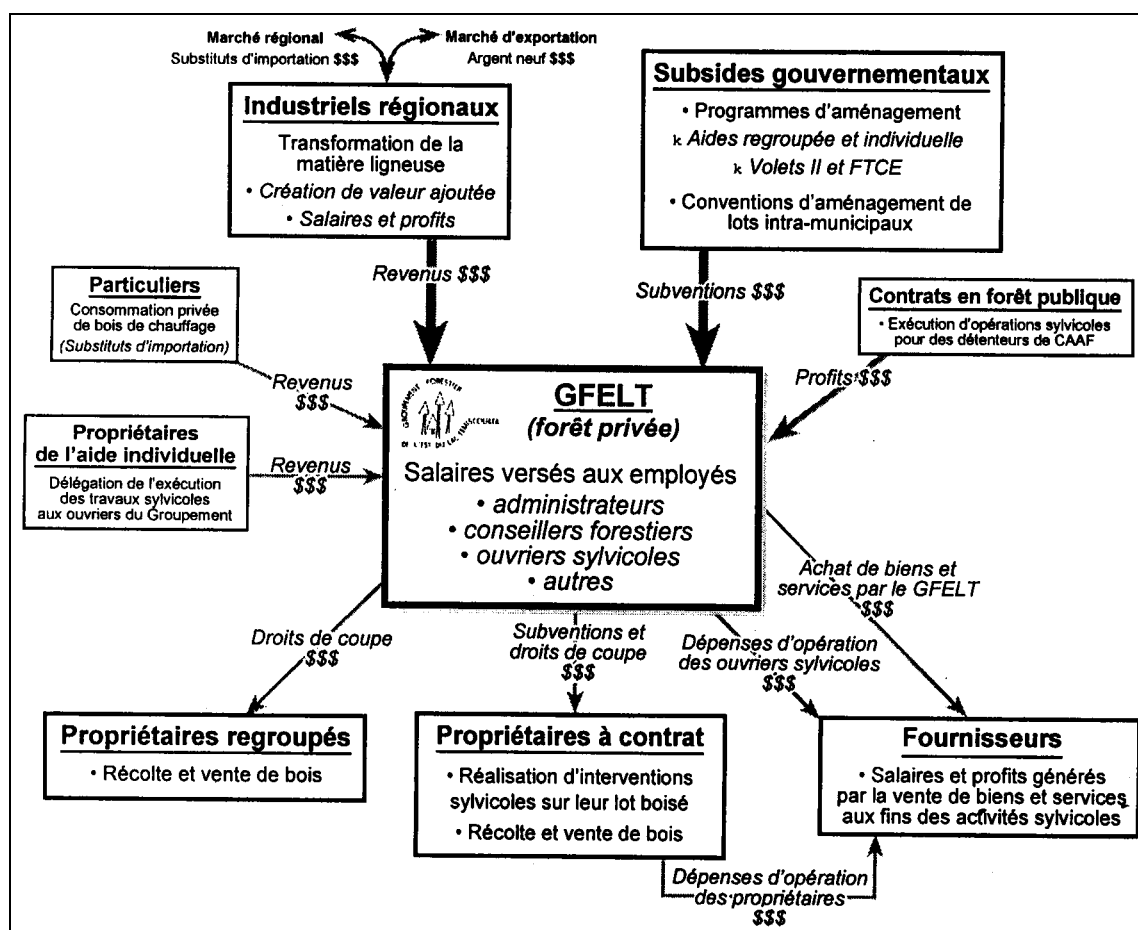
Marché régional
Substituts d'importation $$$

Marché d'exportation
Argent neuf $$$

Industriels régionaux
Transformation de la matière ligneuse
• Création de valeur ajoutée
• Salaires et profits

Subsides gouvernementaux
• Programmes d'aménagement
k Aides regroupée et individuelle
k Volets II et FTCE
• Conventions d'aménagement de lots intra-municipaux

Revenus $$$

Subventions $$$

Particuliers
Consommation privée de bois de chauffage
(Substituts d'importation)

Contrats en forêt publique
• Exécution d'opérations sylvicoles pour des détenteurs de CAAF

Revenus $$$

Profits $$$

Propriétaires de l'aide individuelle
Délégation de l'exécution des travaux sylvicoles aux ouvriers du Groupement

Revenus $$$

GROUPEMENT FORESTIER DE L'EST DU LAC-TÉMISCOUATA

GFELT
(forêt privée)
Salaires versés aux employés
• administrateurs
• conseillers forestiers
• ouvriers sylvicoles
• autres

Achat de biens et services par le GFELT $$$

Droits de coupe $$$

Subventions et droits de coupe $$$

Dépenses d'opération des ouvriers sylvicoles $$$

Propriétaires regroupés
• Récolte et vente de bois

Propriétaires à contrat
• Réalisation d'interventions sylvicoles sur leur lot boisé
• Récolte et vente de bois

Fournisseurs
• Salaires et profits générés par la vente de biens et services aux fins des activités sylvicoles

Dépenses d'opération des propriétaires $$$